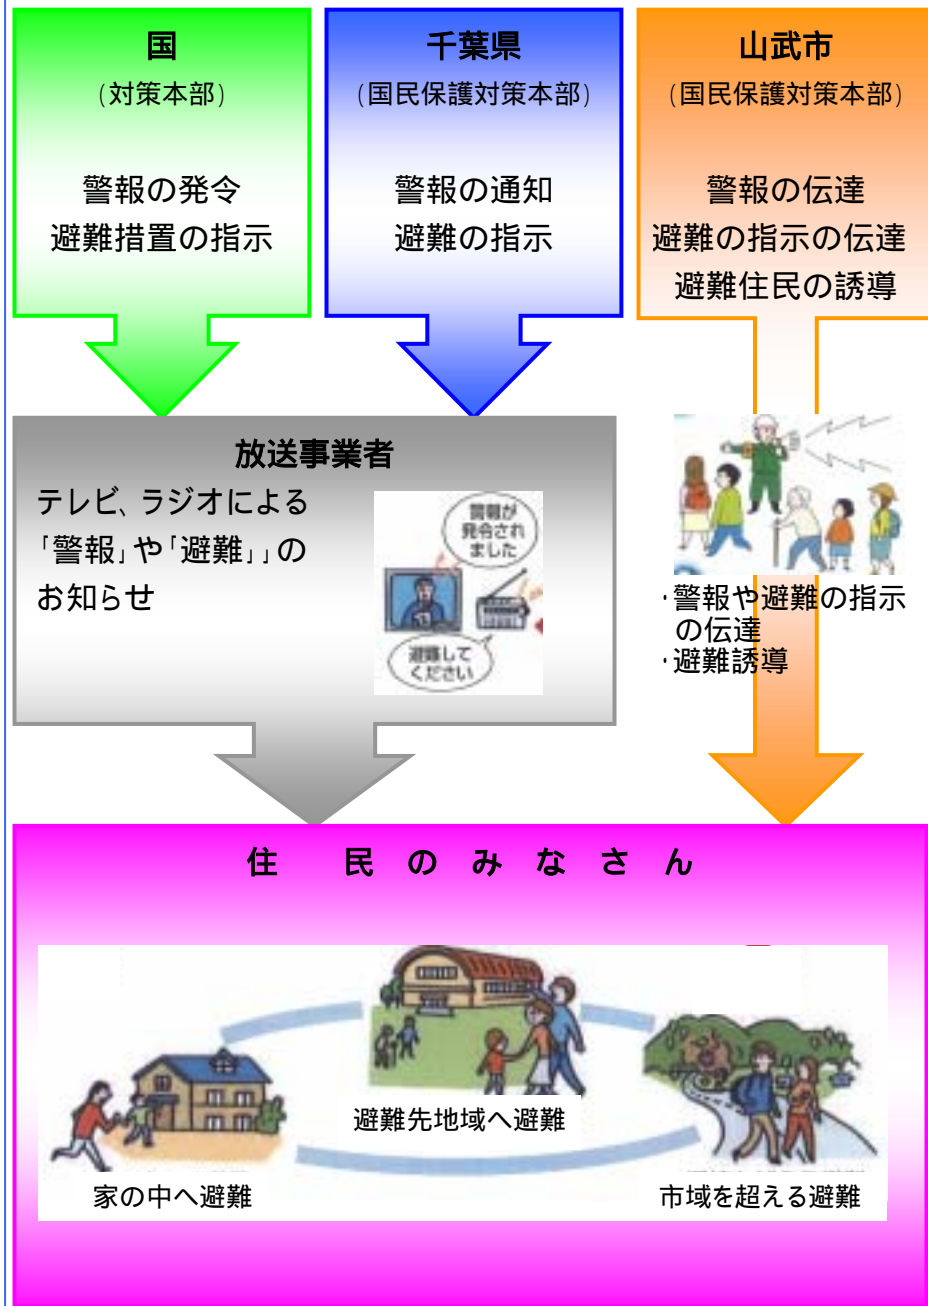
国
（対策本部）

警報の発令
避難措置の指示

千葉県
（国民保護対策本部）

警報の通知
避難の指示

山武市
（国民保護対策本部）

警報の伝達
避難の指示の伝達
避難住民の誘導

放送事業者
テレビ、ラジオによる「警報」や「避難」」のお知らせ

警報が発令されました

避難してください

・警報や避難の指示の伝達
・避難誘導

住　民のみなさん

避難先地域へ避難

家の中へ避難

市域を超える避難